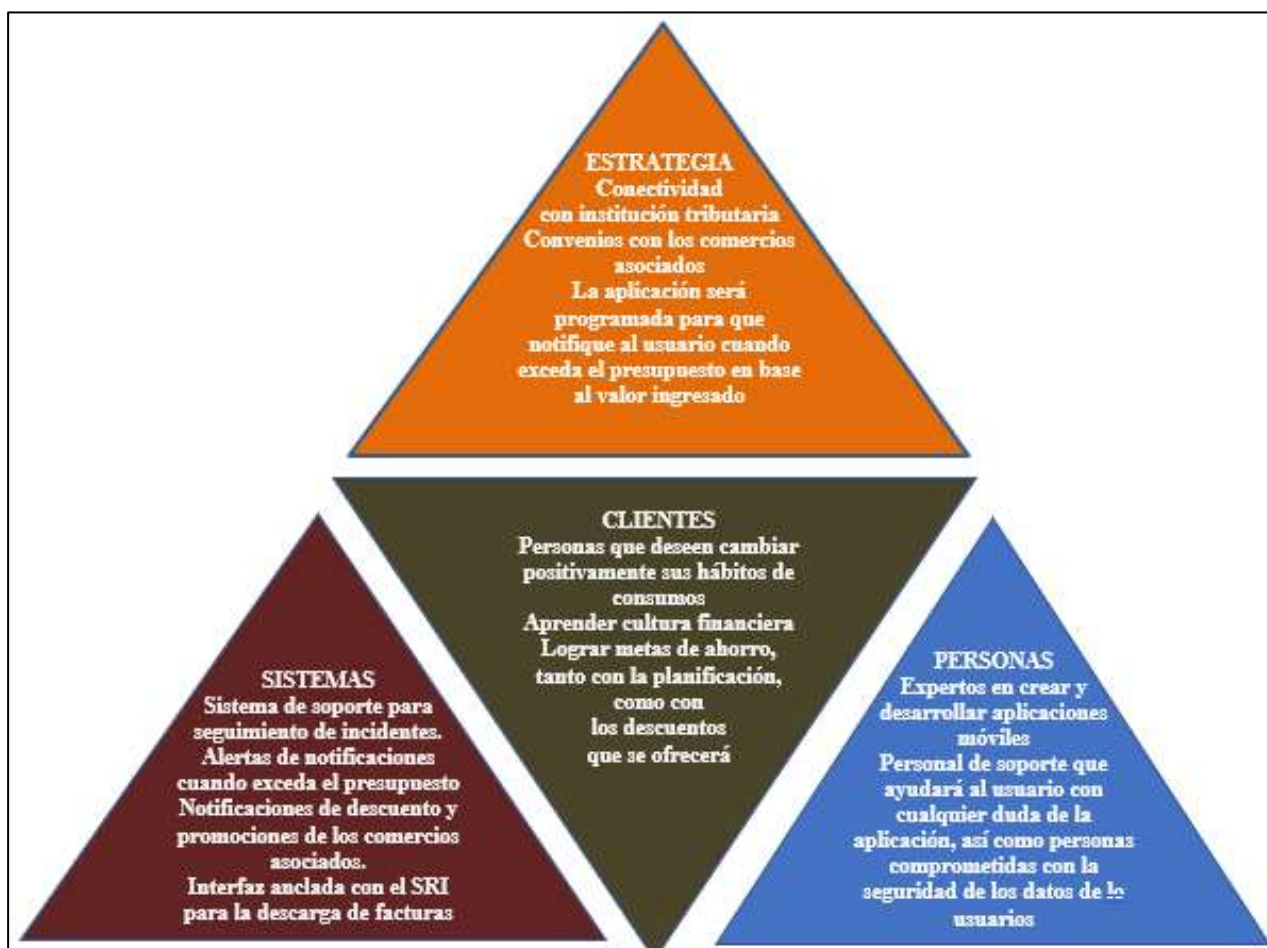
ESTRATEGIA
Conectividad con institución tributaria
Convenios con los comercios asociados
La aplicación será programada para que notifique al usuario cuando exceda el presupuesto en base al valor ingresado

CLIENTES
Personas que deseen cambiar positivamente sus hábitos de consumos
Aprender cultura financiera
Lograr metas de ahorro, tanto con la planificación, como con los descuentos que se ofrecerá

SISTEMAS
Sistema de soporte para seguimiento de incidentes.
Alertas de notificaciones cuando exceda el presupuesto
Notificaciones de descuento y promociones de los comercios asociados.
Interfaz anclada con el SRI para la descarga de facturas

PERSONAS
Expertos en crear y desarrollar aplicaciones móviles
Personal de soporte que ayudará al usuario con cualquier duda de la aplicación, así como personas comprometidas con la seguridad de los datos de lo usuarios